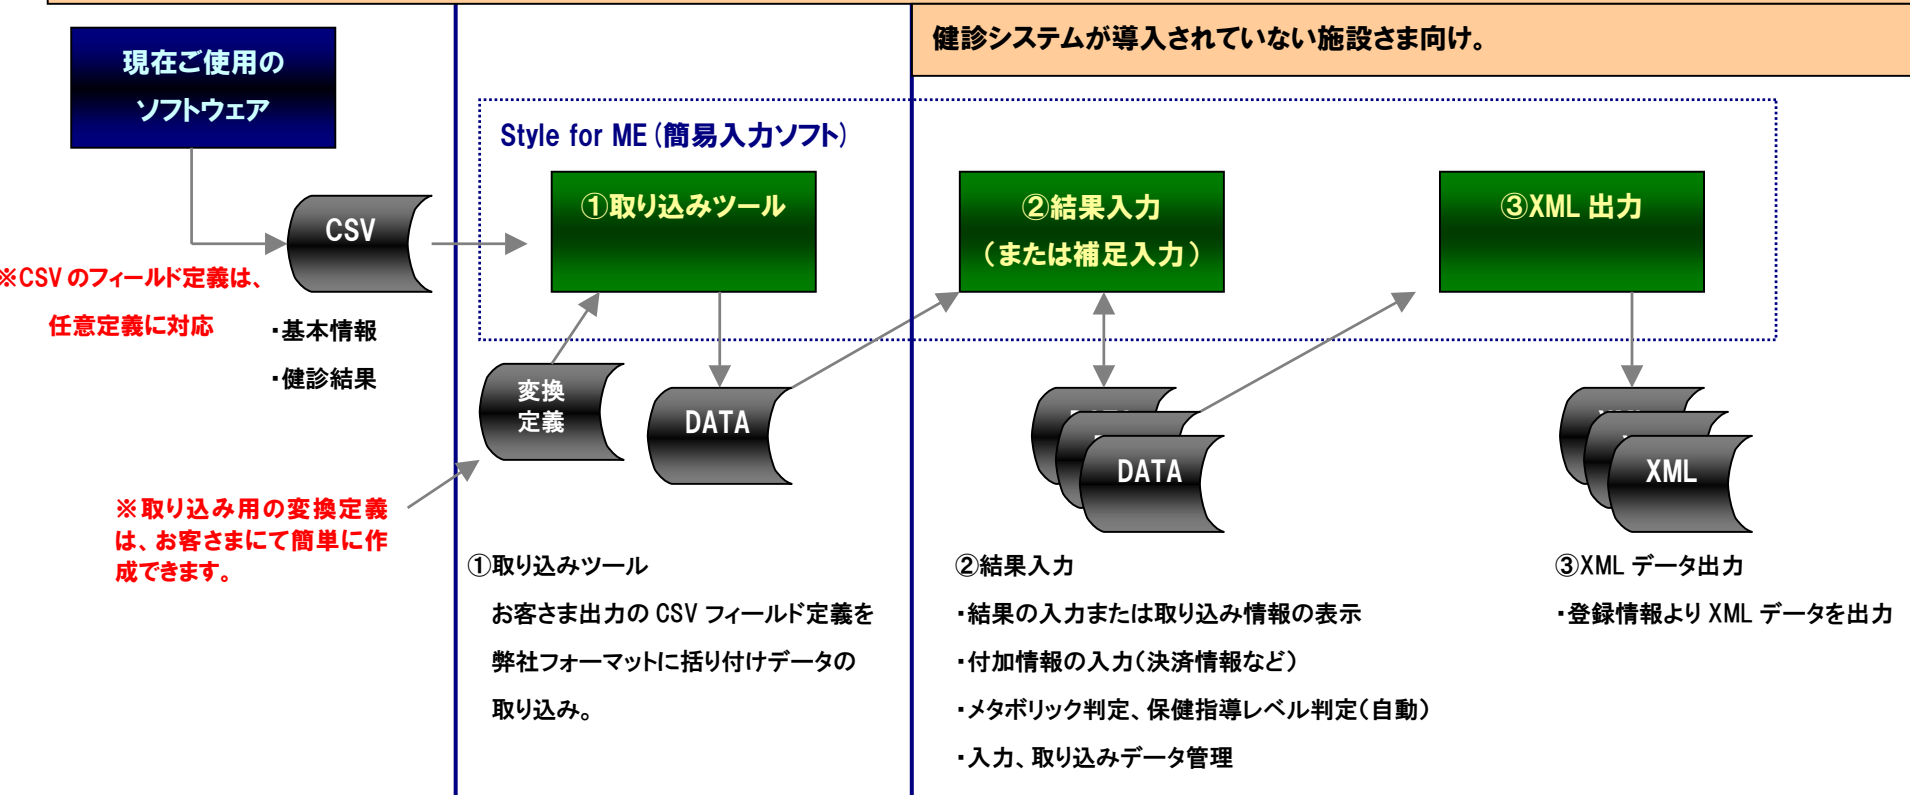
健診システムが導入されていない施設さま向け。

現在ご使用のソフトウェア

Style for ME（簡易入力ソフト）

CSV

①取り込みツール

②結果入力（または補足入力）

③XML 出力

※CSV のフィールド定義は、任意定義に対応

・基本情報

・健診結果

変換定義

DATA

DATA

XML

※取り込み用の変換定義は、お客さまにて簡単に作成できます。

①取り込みツール

お客さま出力の CSV フィールド定義を弊社フォーマットに括り付けデータの取り込み。

②結果入力

・結果の入力または取り込み情報の表示

・付加情報の入力（決済情報など）

・メタボリック判定、保健指導レベル判定（自動）

・入力、取り込みデータ管理

③XML データ出力

・登録情報より XML データを出力